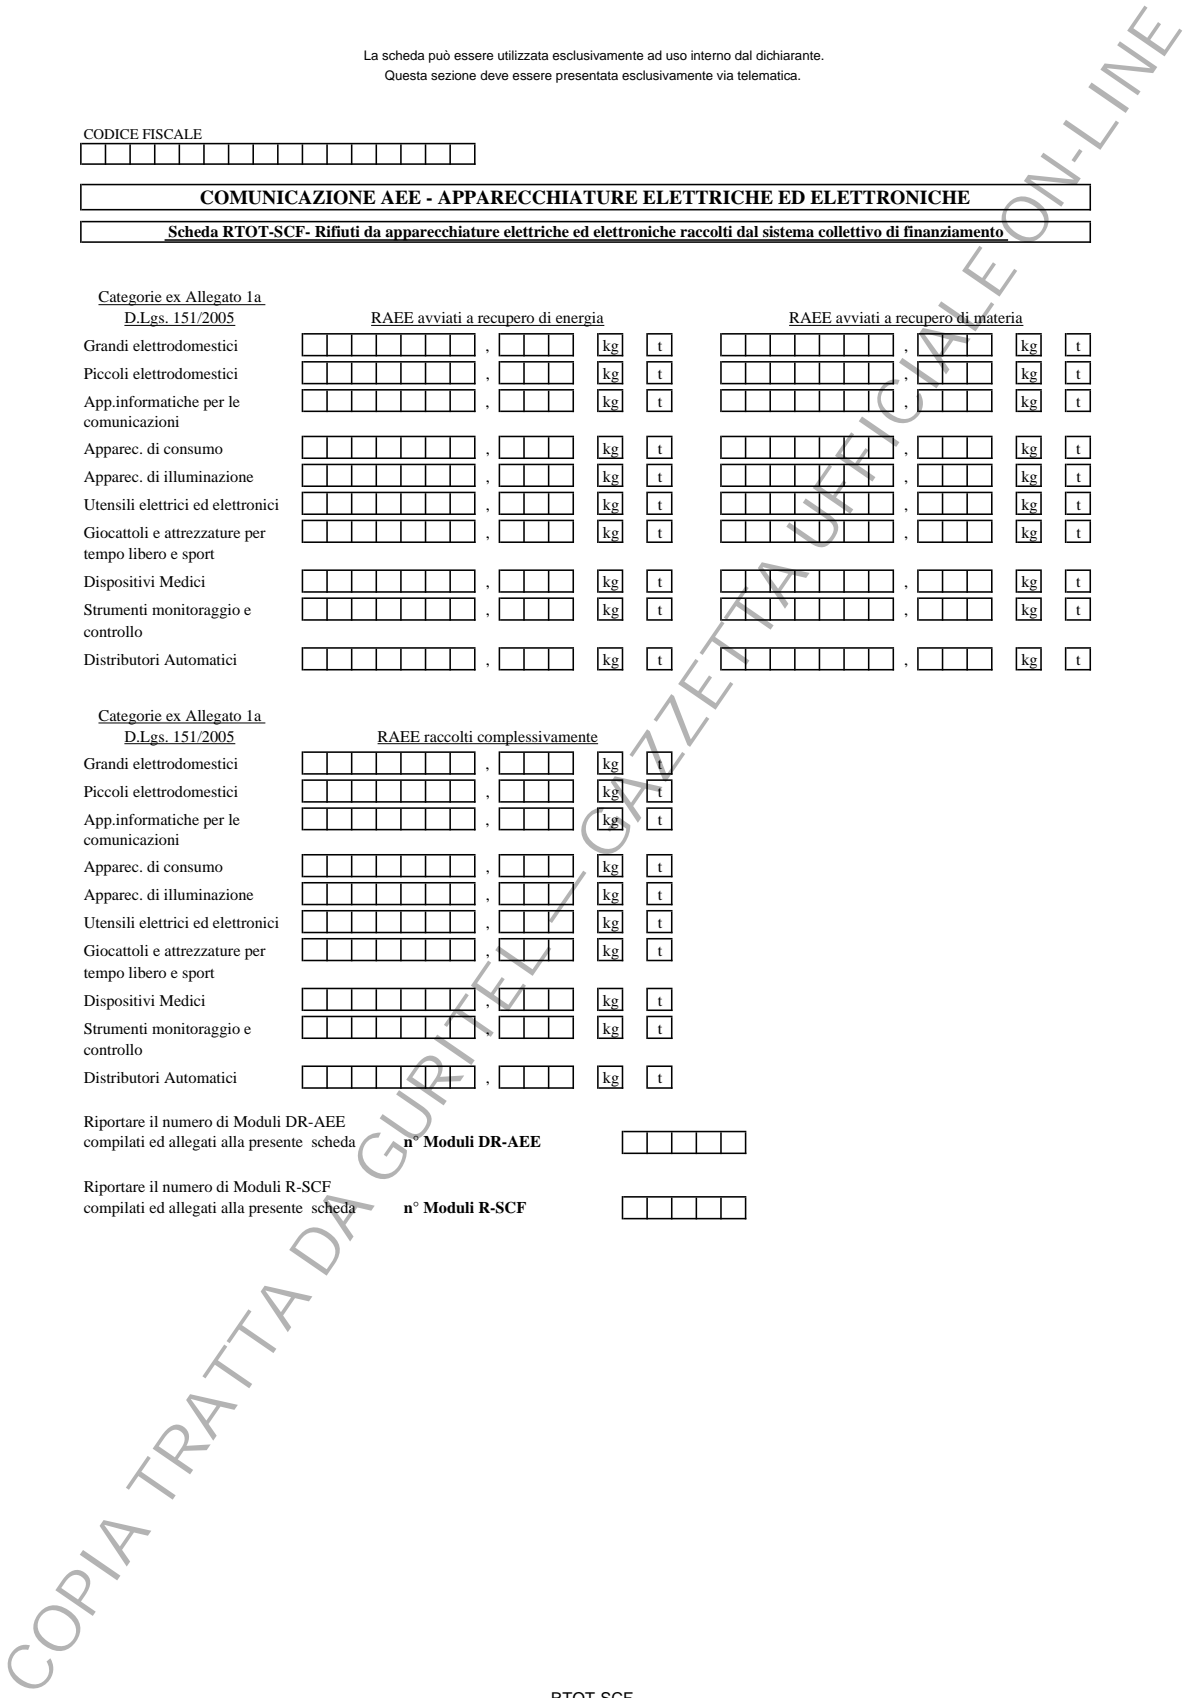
La scheda può essere utilizzata esclusivamente ad uso interno dal dichiarante.
Questa sezione deve essere presentata esclusivamente via telematica.

CODICE FISCALE

COMUNICAZIONE AEE - APPARECCHIATURE ELETTRICHE ED ELETTRONICHE

Scheda RTOT-SCF- Rifiuti da apparecchiature elettriche ed elettroniche raccolti dal sistema collettivo di finanziamento

| Categorie ex Allegato 1a D.Lgs. 151/2005 | RAEE avviati a recupero di energia | | | RAEE avviati a recupero di materia | | |
|---|---|---|---|---|---|---|
| Grandi elettrodomestici | , | kg | t | , | kg | t |
| Piccoli elettrodomestici | , | kg | t | , | kg | t |
| App.informatiche per le comunicazioni | , | kg | t | , | kg | t |
| Apparec. di consumo | , | kg | t | , | kg | t |
| Apparec. di illuminazione | , | kg | t | , | kg | t |
| Utensili elettrici ed elettronici | , | kg | t | , | kg | t |
| Giocattoli e attrezzature per tempo libero e sport | , | kg | t | , | kg | t |
| Dispositivi Medici | , | kg | t | , | kg | t |
| Strumenti monitoraggio e controllo | , | kg | t | , | kg | t |
| Distributori Automatici | , | kg | t | , | kg | t |

| Categorie ex Allegato 1a D.Lgs. 151/2005 | RAEE raccolti complessivamente | | |
|---|---|---|---|
| Grandi elettrodomestici | , | kg | t |
| Piccoli elettrodomestici | , | kg | t |
| App.informatiche per le comunicazioni | , | kg | t |
| Apparec. di consumo | , | kg | t |
| Apparec. di illuminazione | , | kg | t |
| Utensili elettrici ed elettronici | , | kg | t |
| Giocattoli e attrezzature per tempo libero e sport | , | kg | t |
| Dispositivi Medici | , | kg | t |
| Strumenti monitoraggio e controllo | , | kg | t |
| Distributori Automatici | , | kg | t |

Riportare il numero di Moduli DR-AEE compilati ed allegati alla presente scheda n° Moduli DR-AEE

Riportare il numero di Moduli R-SCF compilati ed allegati alla presente scheda n° Moduli R-SCF

COPIA TRATTA DA GURITEL — GAZZETTA UFFICIALE ON-LINE

RTOT-SCF